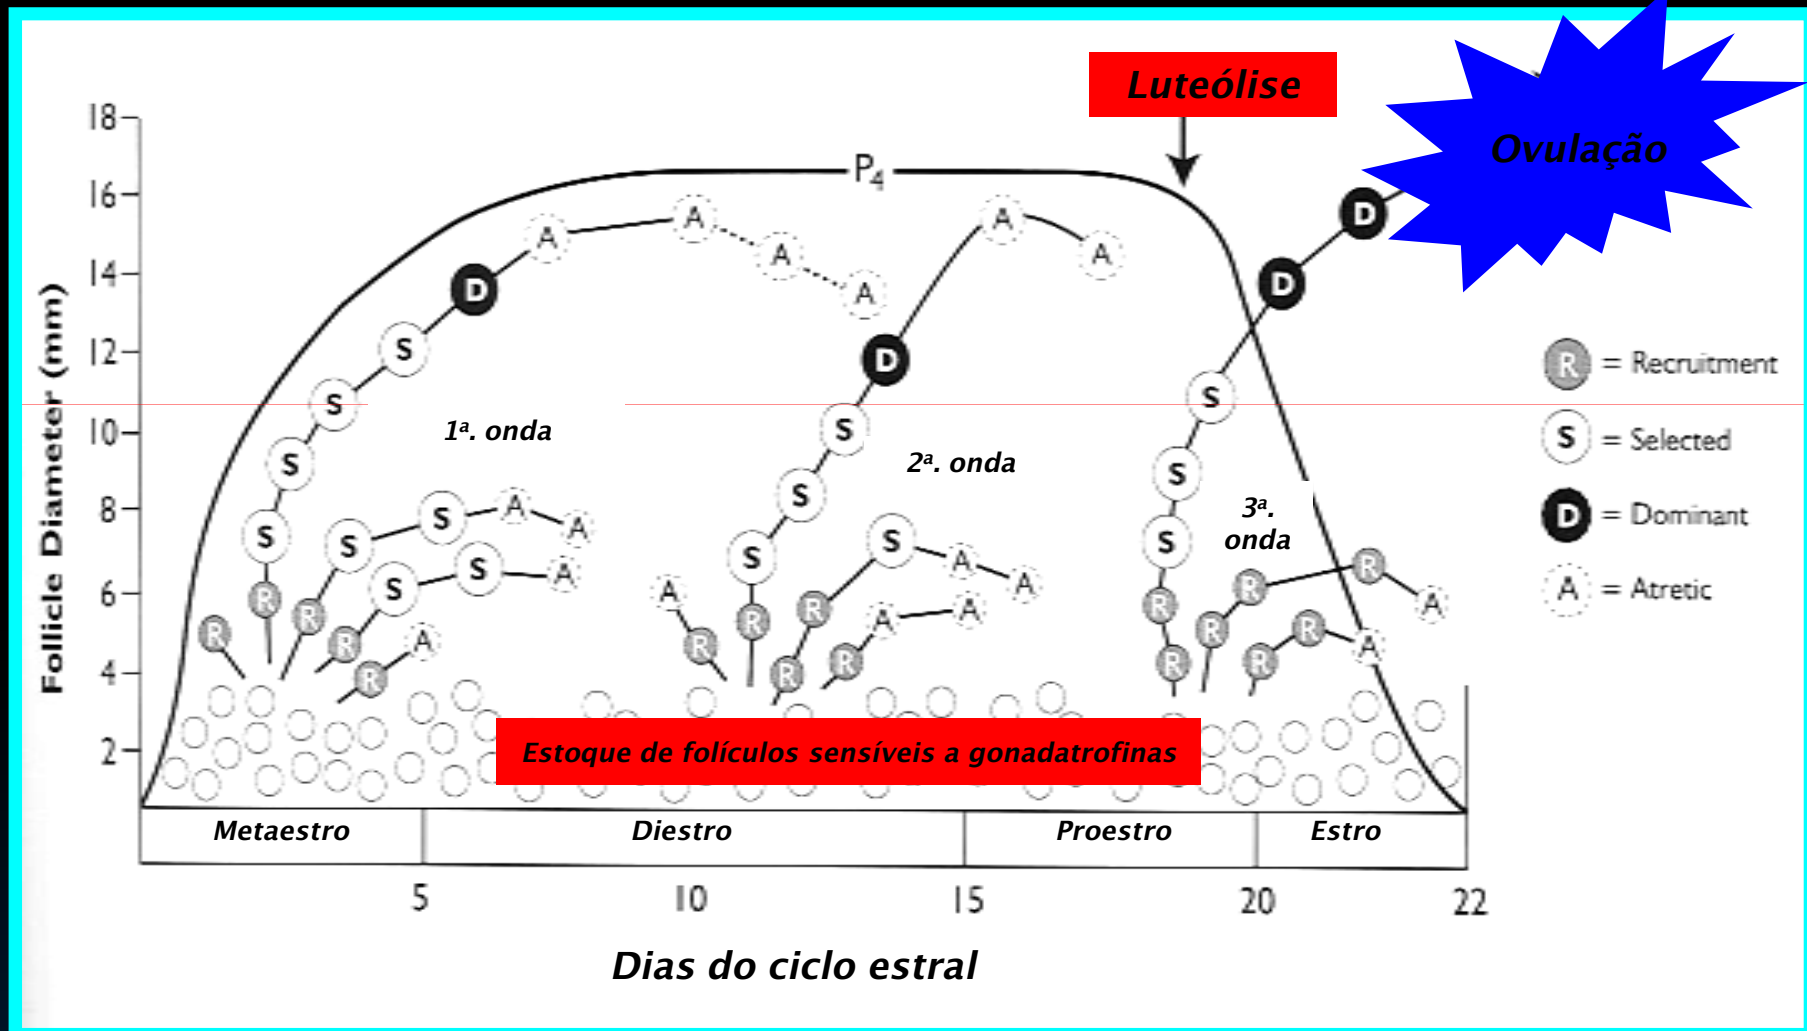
Luteólise

Ovulação

$P_4$

Follicle Diameter (mm)

18
16
14
12
10
8
6
4
2

1ª. onda

2ª. onda

3ª. onda

D
S
R
A

R = Recruitment
S = Selected
D = Dominant
A = Atretic

Estoque de folículos sensíveis a gonadatrofinas

| Metaestro | Diestro | Proestro | Estro |
|---|---|---|---|

5
10
15
20
22

Dias do ciclo estral